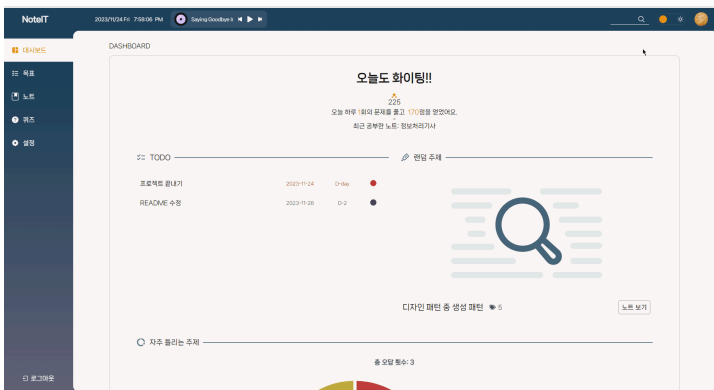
NoteIT
2023/11/24 Fri 7:58:06 PM
Saying Goodbye
대시보드
목표
노트
퀴즈
설정
로그아웃
DASHBOARD
오늘도 화이팅!!
225
오늘 하루 1회의 문제를 풀고 170점을 얻었어요.
최근 공부한 노트: 정보처리기사
TODO
프로젝트 끝내기 2023-11-24 D-day
README 수정 2023-11-26 D-2
랜덤 주제
디자인 패턴 중 생성 패턴 5
노트 보기
자주 틀리는 주제
총 오답 횟수: 3